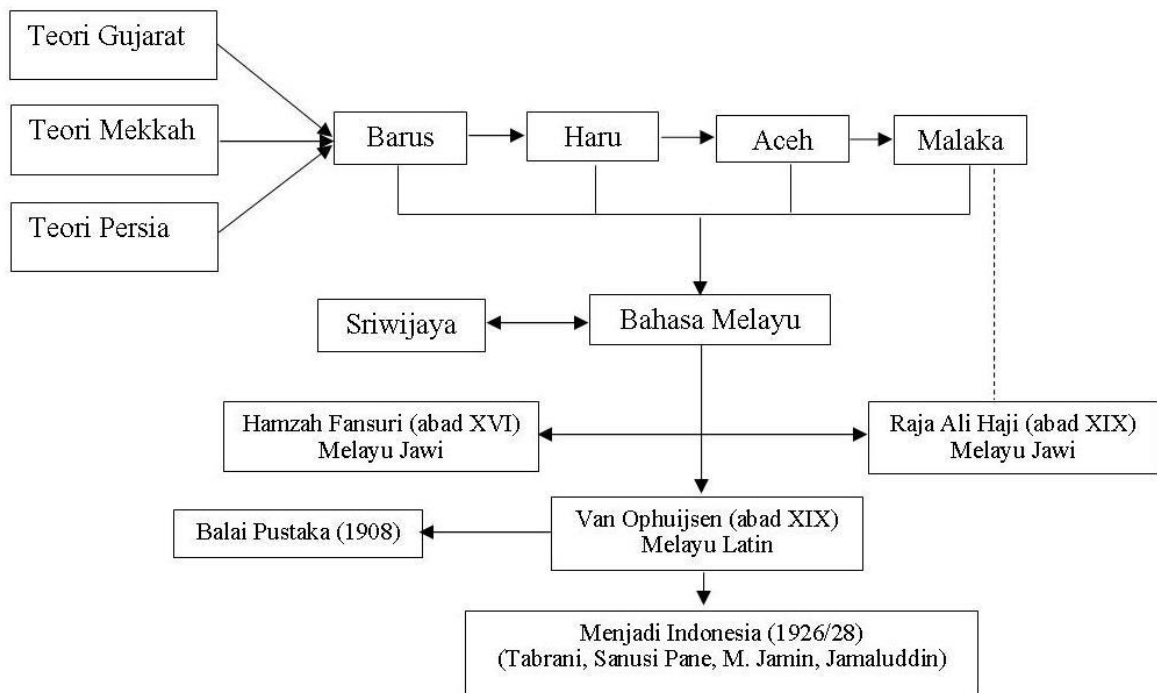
Teori Gujarat

Teori Mekkah

Teori Persia

Barus

Haru

Aceh

Malaka

Sriwijaya

Bahasa Melayu

Hamzah Fansuri (abad XVI)
Melayu Jawi

Raja Ali Haji (abad XIX)
Melayu Jawi

Balai Pustaka (1908)

Van Ophuijsen (abad XIX)
Melayu Latin

Menjadi Indonesia (1926/28)
(Tabrani, Sanusi Pane, M. Jamin, Jamaluddin)